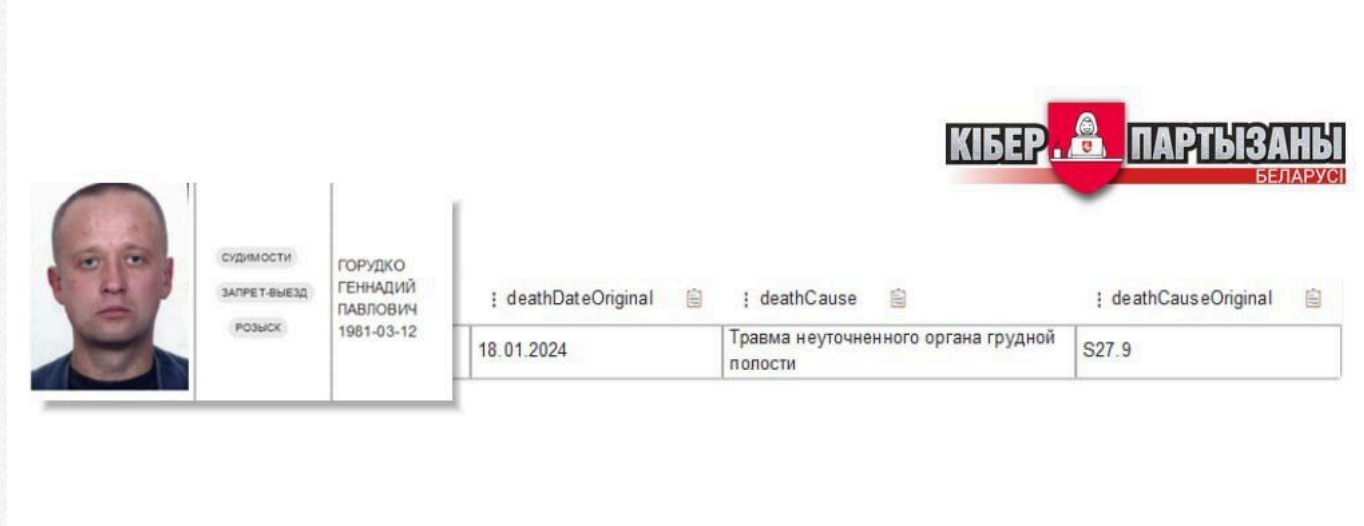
КІБЕР ПАРТЫЗАНЫ
БЕЛАРУСІ

СУДИМОСТИ
ЗАПРЕТ-ВЫЕЗД
РОЗЫСК

ГОРУДКО
ГЕННАДИЙ
ПАВЛОВИЧ
1981-03-12

| deathDateOriginal | deathCause | deathCauseOriginal |
|---|---|---|
| 18.01.2024 | Травма неуточненного органа грудной полости | S27.9 |